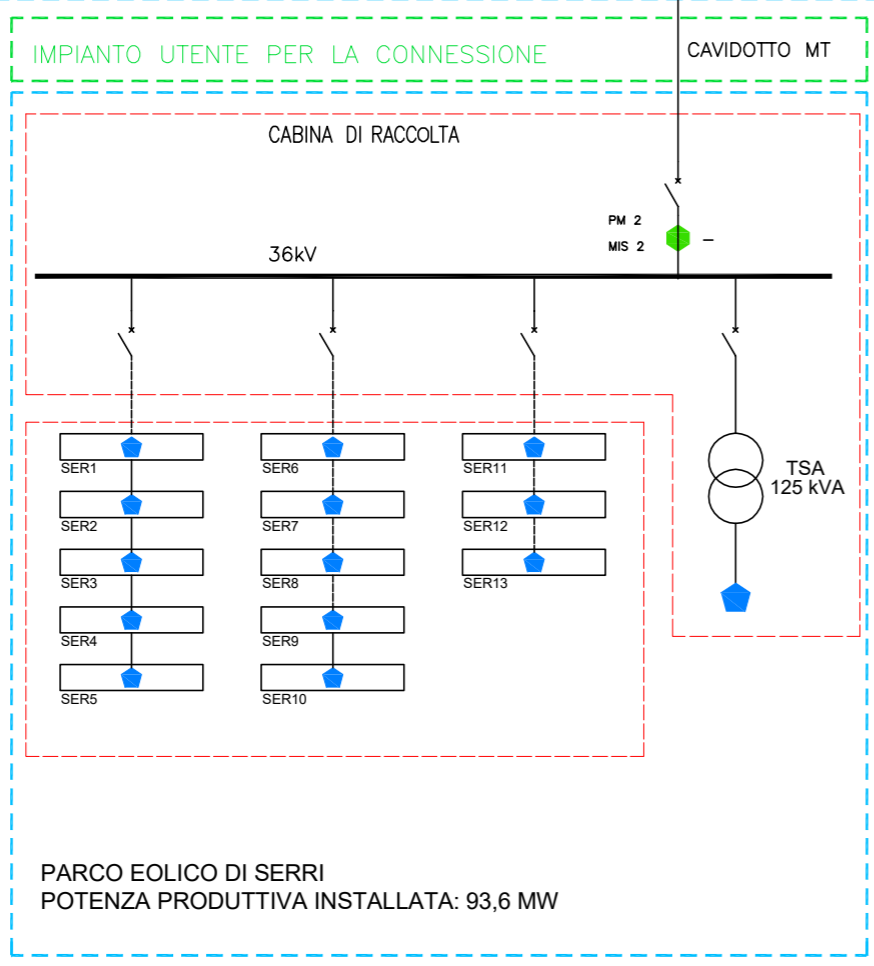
IMPIANTO UTENTE PER LA CONNESSIONE

CAVIDOTTO MT

CABINA DI RACCOLTA

PM 2
MIS 2

36kV

SER1
SER2
SER3
SER4
SER5

SER6
SER7
SER8
SER9
SER10

SER11
SER12
SER13

TSA
125 kVA

PARCO EOLICO DI SERRI
POTENZA PRODUTTIVA INSTALLATA: 93,6 MW